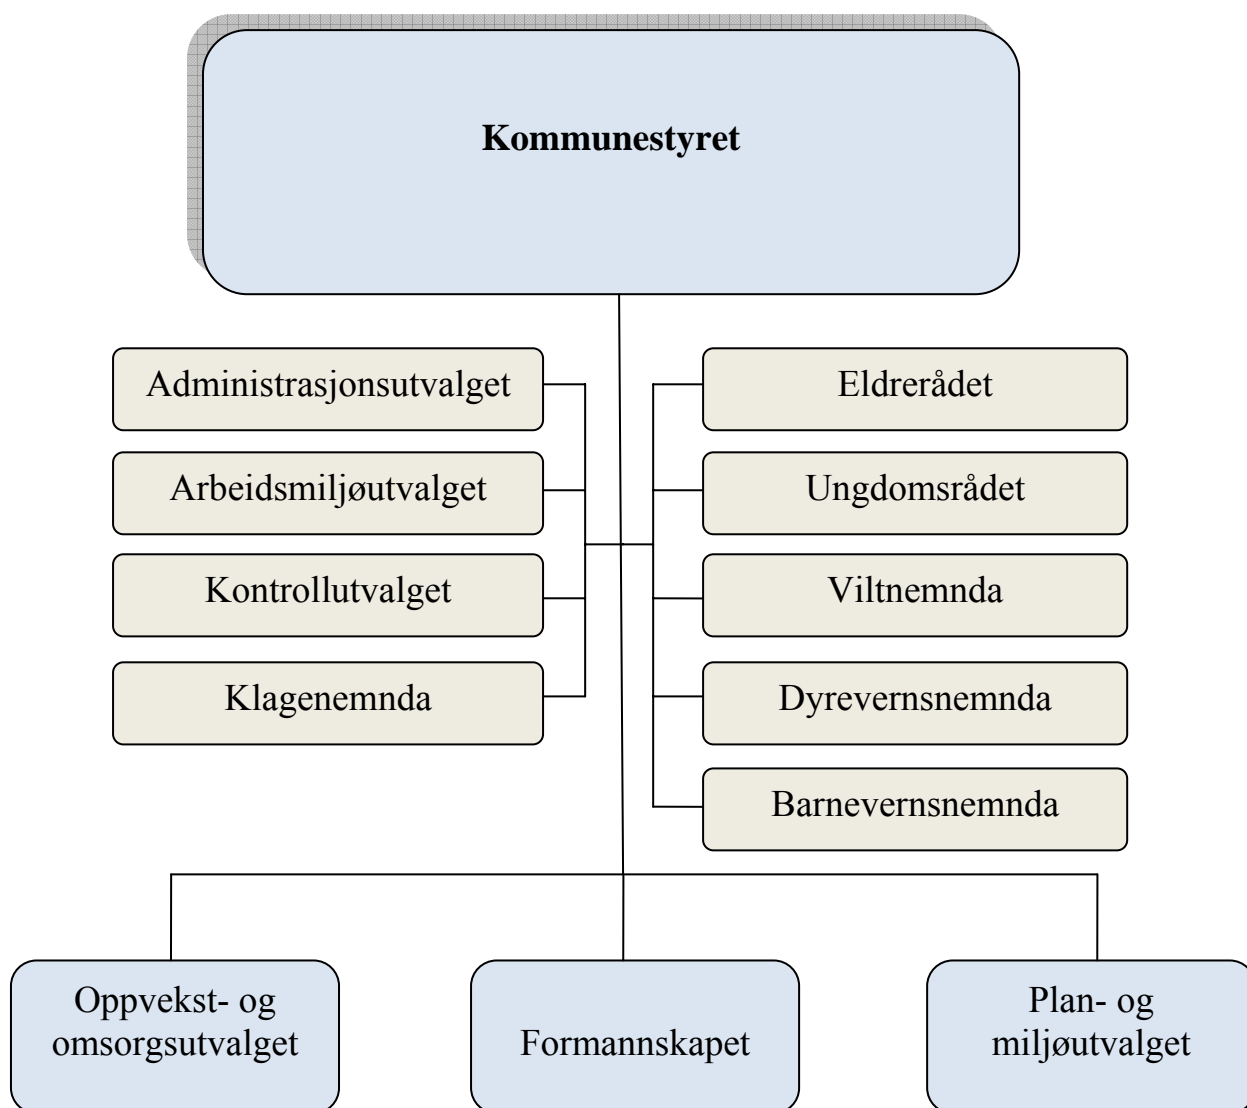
Kommunestyret

Administrasjonsutvalget

Arbeidsmiljøutvalget

Kontrollutvalget

Klagenemnda

Eldrerådet

Ungdomsrådet

Viltnemnda

Dyrevernsnemnda

Barnevernsnemnda

Oppvekst- og omsorgsutvalget

Formannskapet

Plan- og miljøutvalget